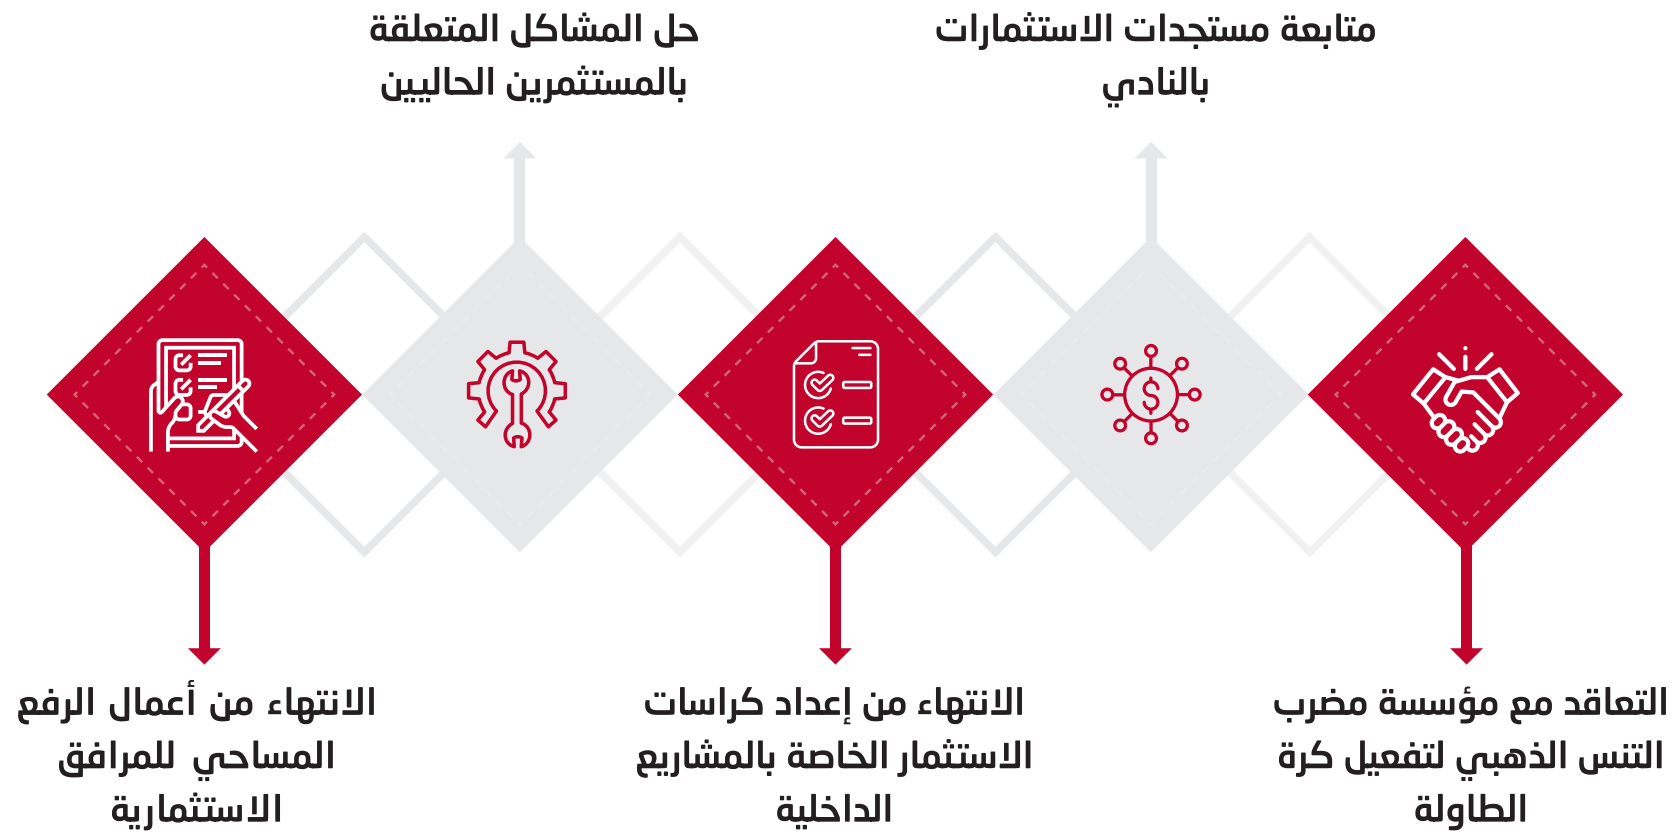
متابعة مستجدات الاستثمارات بالنادي

حل المشاكل المتعلقة بالمستثمرين الحاليين

التعاقد مع مؤسسة مضرب التنس الذهبي لتفعيل كرة الطاولة

الانتهاء من إعداد كراسات الاستثمار الخاصة بالمشاريع الداخلية

الانتهاء من أعمال الرفع المساحي للمرافق الاستثمارية